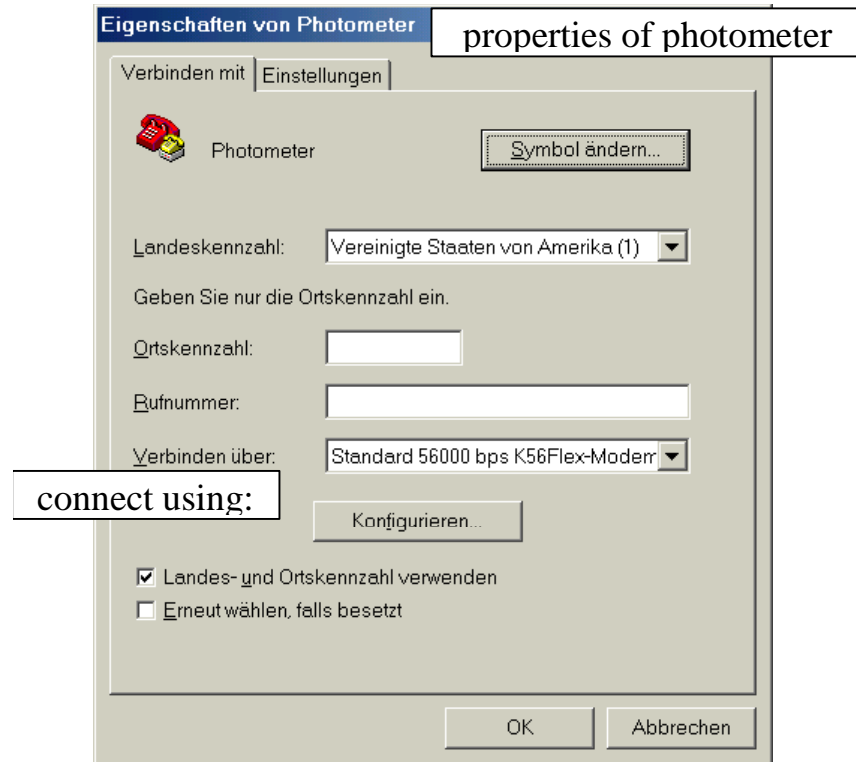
Eigenschaften von Photometer

properties of photometer

Verbinden mit | Einstellungen

Photometer

Symbol ändern...

Landeskennzahl: Vereinigte Staaten von Amerika (1)

Geben Sie nur die Ortskennzahl ein.

Ortskennzahl:

Rufnummer:

Verbinden über: Standard 56000 bps K56Flex-Modem

connect using:

Konfigurieren...

☑ Landes- und Ortskennzahl verwenden

☐ Erneut wählen, falls besetzt

OK

Abbrechen